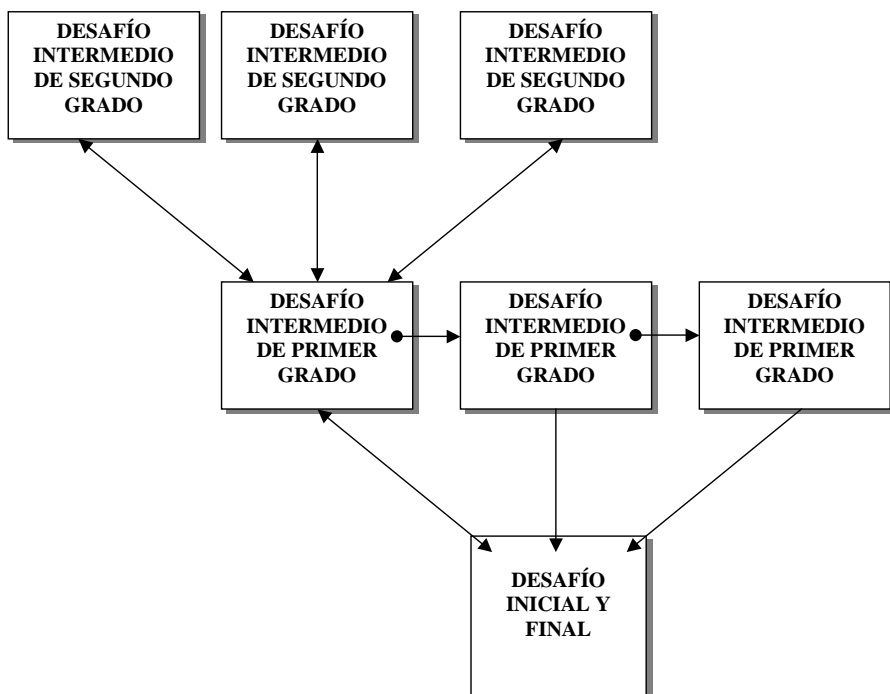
DESAFÍO INTERMEDIO DE SEGUNDO GRADO

DESAFÍO INTERMEDIO DE SEGUNDO GRADO

DESAFÍO INTERMEDIO DE SEGUNDO GRADO

DESAFÍO INTERMEDIO DE PRIMER GRADO

DESAFÍO INTERMEDIO DE PRIMER GRADO

DESAFÍO INTERMEDIO DE PRIMER GRADO

DESAFÍO INICIAL Y FINAL